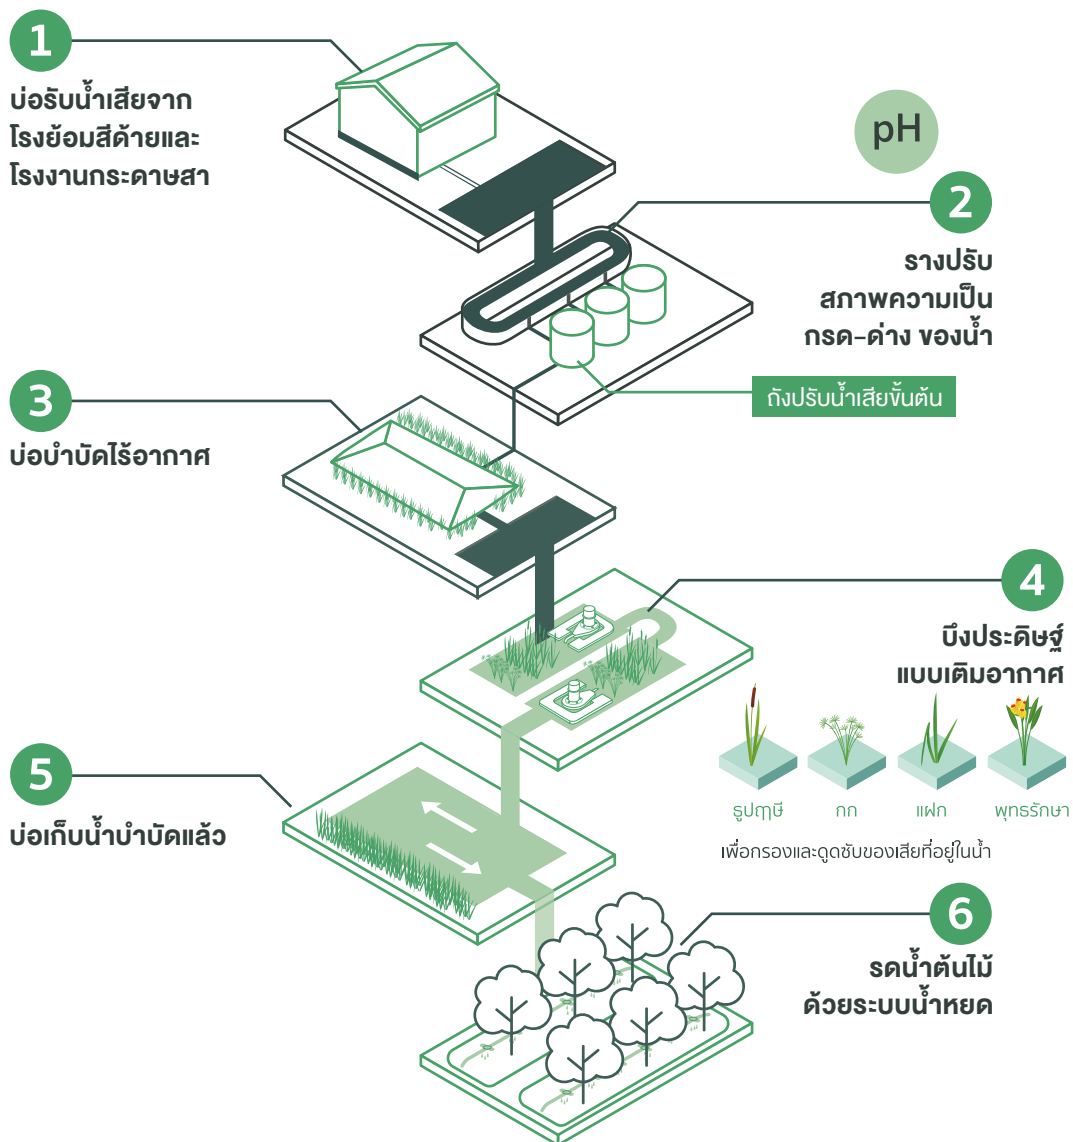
1

บ่อรับน้ำเสียจากโรงย้อมสีด้ายและโรงงานกระดาษสา

pH

2

รางปรับสภาพความเป็นกรด-ด่าง ของน้ำ

ถังปรับน้ำเสียขั้นต้น

3

บ่อบำบัดไร้อากาศ

4

บึงประดิษฐ์แบบเติมอากาศ

ธูปฤาษี กก แฝก พุทธรักษา

เพื่อกรองและดูดซับของเสียที่อยู่ในน้ำ

5

บ่อเก็บน้ำบำบัดแล้ว

6

รดน้ำต้นไม้ด้วยระบบน้ำหยด